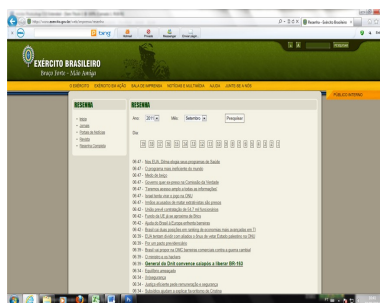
EXÉRCITO BRASILEIRO
Braço Forte - Mão Amiga

O EXÉRCITO | EXÉRCITO EDUCAÇÃO | SALA DE IMPRENSA | NOTÍCIAS E MULTIMÍDIA | AJUDA | JUNTE-SE A NÓS

PÚBLICO INTERNO

RESENHA

Inicio
Jornais
Tópicos de Notícias
Revista
Resenha Completa

RESENHA

Ano: 2011 Mês: Setembro Pesquisar

Dia:

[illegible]

06:47 - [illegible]
06:47 - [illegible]
06:47 - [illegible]
06:47 - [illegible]
06:47 - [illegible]
06:47 - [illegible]
06:47 - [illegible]
06:47 - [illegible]
06:47 - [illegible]
06:47 - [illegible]
06:47 - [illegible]
06:47 - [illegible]
06:47 - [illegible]
06:47 - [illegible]
06:39 - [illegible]
06:39 - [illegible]
06:39 - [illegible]
06:39 - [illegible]
06:39 - General de Drill convence colapso a liberar BR-163
06:39 - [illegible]
06:39 - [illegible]
06:39 - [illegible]
06:39 - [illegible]